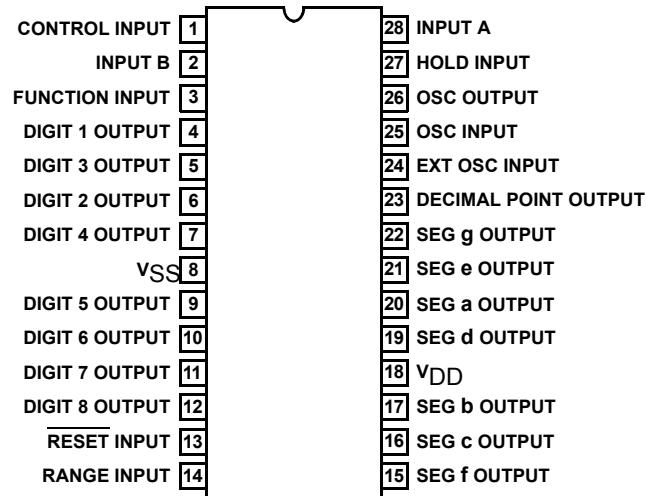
CONTROL INPUT 1
INPUT B 2
FUNCTION INPUT 3
DIGIT 1 OUTPUT 4
DIGIT 3 OUTPUT 5
DIGIT 2 OUTPUT 6
DIGIT 4 OUTPUT 7
$V_{SS}$ 8
DIGIT 5 OUTPUT 9
DIGIT 6 OUTPUT 10
DIGIT 7 OUTPUT 11
DIGIT 8 OUTPUT 12
$\overline{\text{RESET}}$ INPUT 13
RANGE INPUT 14

28 INPUT A
27 HOLD INPUT
26 OSC OUTPUT
25 OSC INPUT
24 EXT OSC INPUT
23 DECIMAL POINT OUTPUT
22 SEG g OUTPUT
21 SEG e OUTPUT
20 SEG a OUTPUT
19 SEG d OUTPUT
18 $V_{DD}$
17 SEG b OUTPUT
16 SEG c OUTPUT
15 SEG f OUTPUT